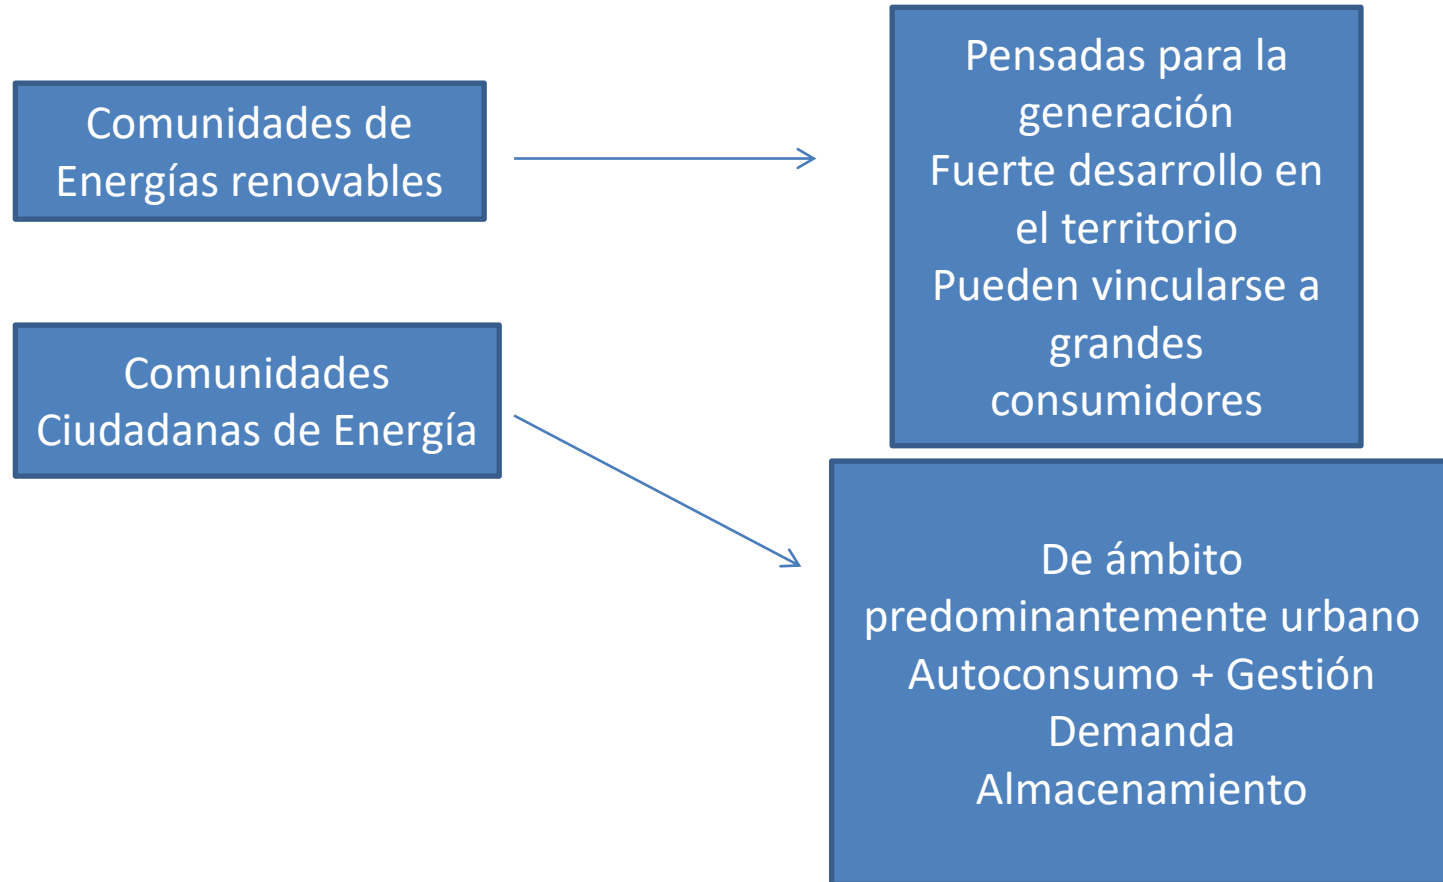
Comunidades de Energías renovables

Pensadas para la generación
Fuerte desarrollo en el territorio
Pueden vincularse a grandes consumidores

Comunidades Ciudadanas de Energía

De ámbito predominantemente urbano
Autoconsumo + Gestión Demanda
Almacenamiento